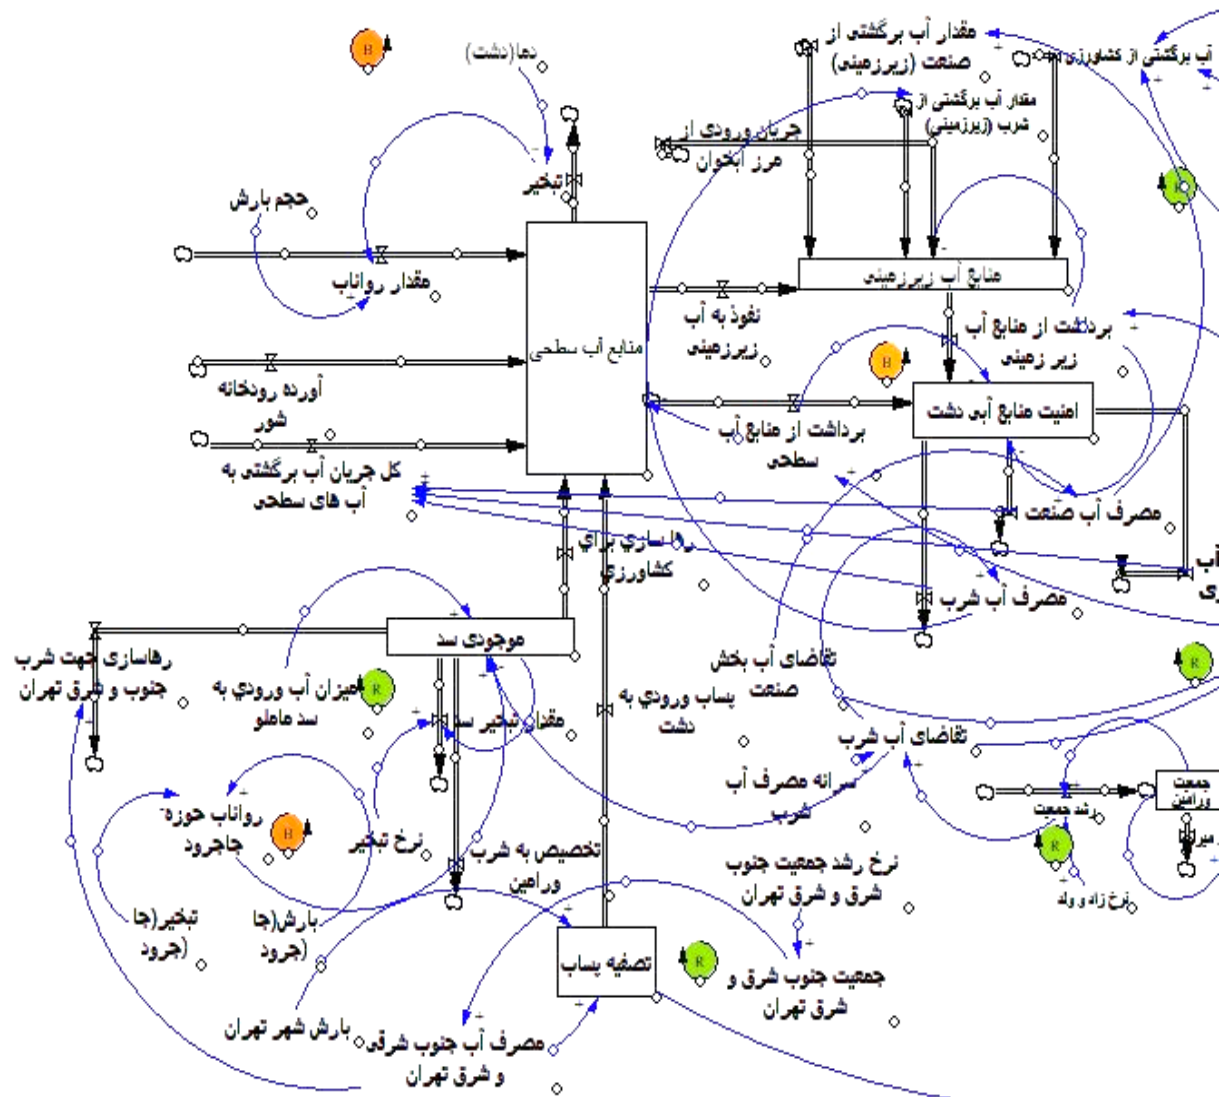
دما(دشت)
B
تبخیر
حجم بارش
مقدار رواناب
آورده رودخانه شور
کل جریان آب برگشتی به آب های سطحی
منابع آب سطحی
جریان ورودی از مرز آبخوان
مقدار آب برگشتی از صنعت (زیرزمینی)
مقدار آب برگشتی از شرب (زیرزمینی)
آب برگشتی از کشاورزی
R
منابع آب زیرزمینی
نفوذ به آب زیرزمینی
برداشت از منابع آب زیر زمینی
B
امنیت منابع آبی دشت
برداشت از منابع آب سطحی
مصرف آب صنعت
رهاسازی برای کشاورزی
مصرف آب شرب
موجودی سد
رهاسازی جهت شرب جنوب و شرق تهران
R
میزان آب ورودی به سد ماملو
مقدار تبخیر سد
پساب ورودی به دشت
تقاضای آب بخش صنعت
R
تقاضای آب شرب
سرانه مصرف آب شرب
جمعیت ورامین
رشد جمعیت
R
نرخ زاد و ولد
رواناب حوزه جاجرود
B
نرخ تبخیر
تخصیص به شرب ورامین
نرخ رشد جمعیت جنوب شرق و شرق تهران
تبخیر(جا جرود)
بارش(جا جرود)
تصفیه پساب
R
جمعیت جنوب شرق و شرق تهران
بارش شهر تهران
مصرف آب جنوب شرقی و شرق تهران